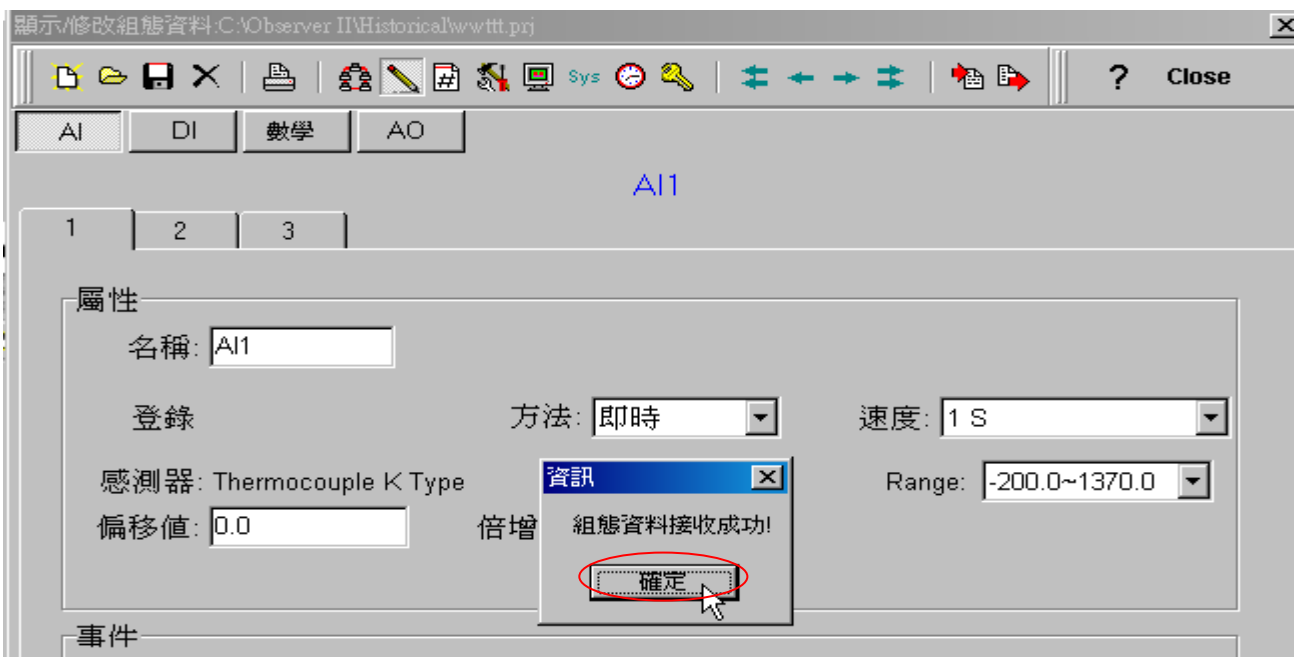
顯示/修改組態資料:C:\Observer II\Historical\wwttt.prj

Sys ? Close

AI DI 數學 AO

AI1

1 2 3

屬性

名稱: AI1

登錄 方法: 即時 速度: 1 S

感測器: Thermocouple K Type Range: -200.0~1370.0

偏移值: 0.0 倍增

資訊

組態資料接收成功!

確定

事件